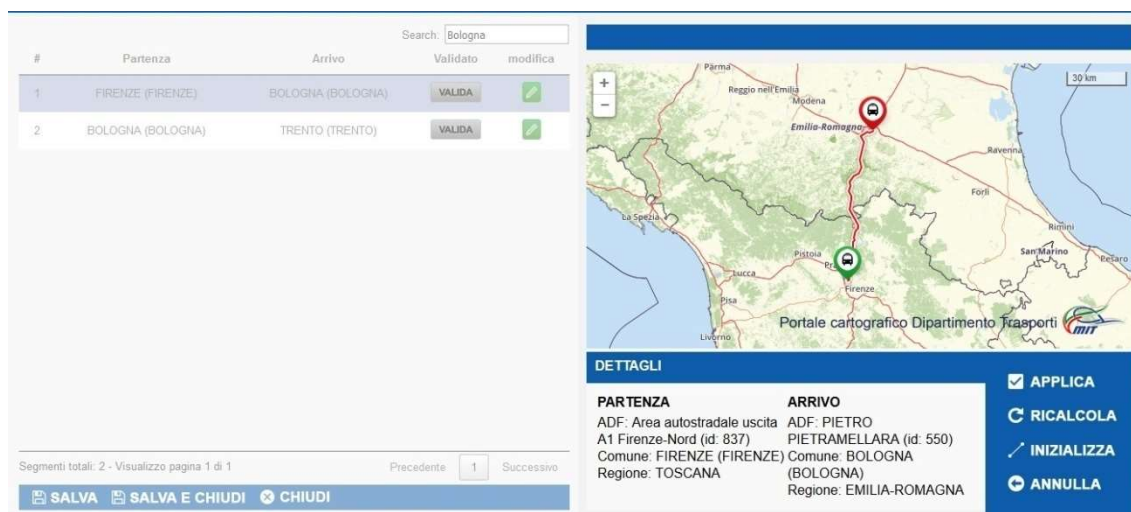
Search: Bologna

| # | Partenza | Arrivo | Validato | modifica |
|---|---|---|---|---|
| 1 | FIRENZE (FIRENZE) | BOLOGNA (BOLOGNA) | VALIDA | |
| 2 | BOLOGNA (BOLOGNA) | TRENTO (TRENTO) | VALIDA | |

Segmenti totali: 2 - Visualizzo pagina 1 di 1

Precedente 1 Successivo

SALVA SALVA E CHIUDI CHIUDI

+
−
30 km
Parma
Reggio nell'Emilia
Modena
Emilia-Romagna
Ravenna
Forlì
Rimini
San Marino
Pesaro
La Spezia
Pistoia
Pr
Lucca
Firenze
Pisa
Livorno
Portale cartografico Dipartimento Trasporti
MIT

DETTAGLI

PARTENZA
ADF: Area autostradale uscita A1 Firenze-Nord (id: 837)
Comune: FIRENZE (FIRENZE)
Regione: TOSCANA

ARRIVO
ADF: PIETRO PIETRAMELLARA (id: 550)
Comune: BOLOGNA (BOLOGNA)
Regione: EMILIA-ROMAGNA

APPLICA
RICALCOLA
INIZIALIZZA
ANNULLA